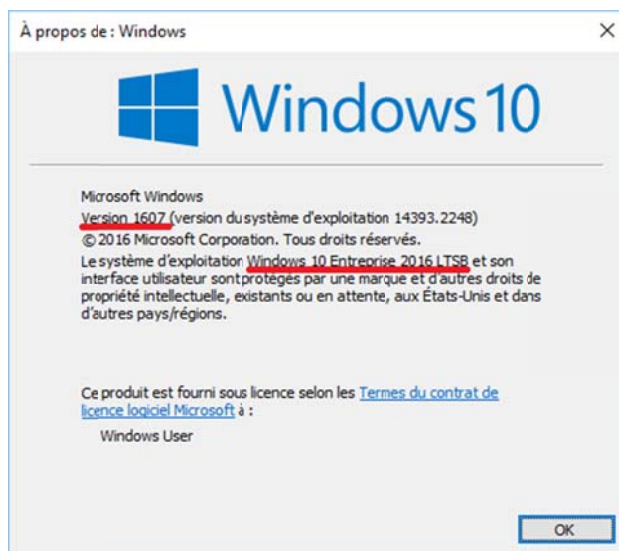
À propos de : Windows

Windows 10

Microsoft Windows
Version 1607 (version du système d'exploitation 14393.2248)
© 2016 Microsoft Corporation. Tous droits réservés.
Le système d'exploitation Windows 10 Entreprise 2016 LTSB et son interface utilisateur sont protégés par une marque et d'autres droits de propriété intellectuelle, existants ou en attente, aux États-Unis et dans d'autres pays/régions.

Ce produit est fourni sous licence selon les Termes du contrat de licence logiciel Microsoft à :
Windows User

OK